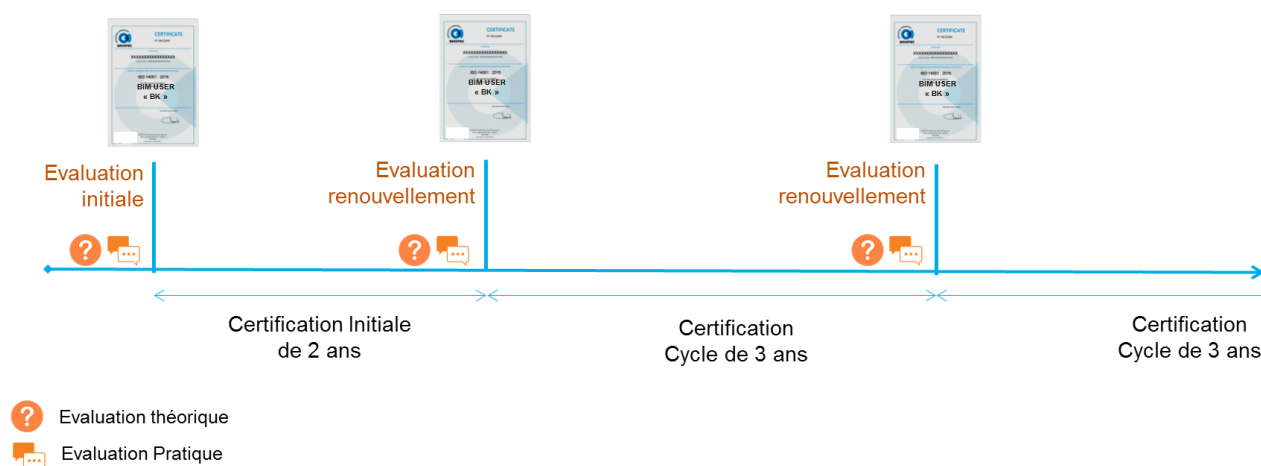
CERTIFICATE
ISO 14001 : 2015
BIM USER
« BK »

CERTIFICATE
ISO 14001 : 2015
BIM USER
« BK »

CERTIFICATE
ISO 14001 : 2015
BIM USER
« BK »

Evaluation initiale

Evaluation renouvellement

Evaluation renouvellement

Certification Initiale de 2 ans

Certification Cycle de 3 ans

Certification Cycle de 3 ans

Evaluation théorique

Evaluation Pratique